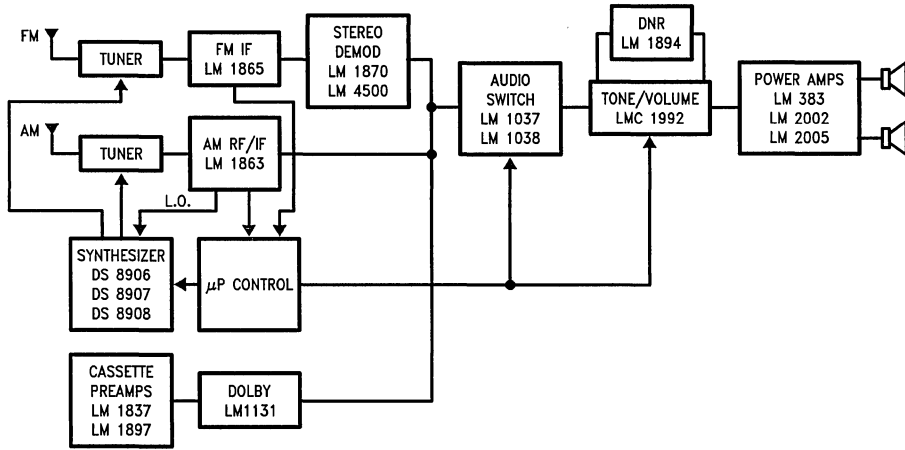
FM

TUNER

FM IF
LM 1865

STEREO
DEMOD
LM 1870
LM 4500

DNR
LM 1894

AUDIO
SWITCH
LM 1037
LM 1038

TONE/VOLUME
LMC 1992

POWER AMPS
LM 383
LM 2002
LM 2005

AM

TUNER

AM RF/IF
LM 1863

L.O.

SYNTHESIZER
DS 8906
DS 8907
DS 8908

$\mu$P CONTROL

CASSETTE
PREAMPS
LM 1837
LM 1897

DOLBY
LM1131